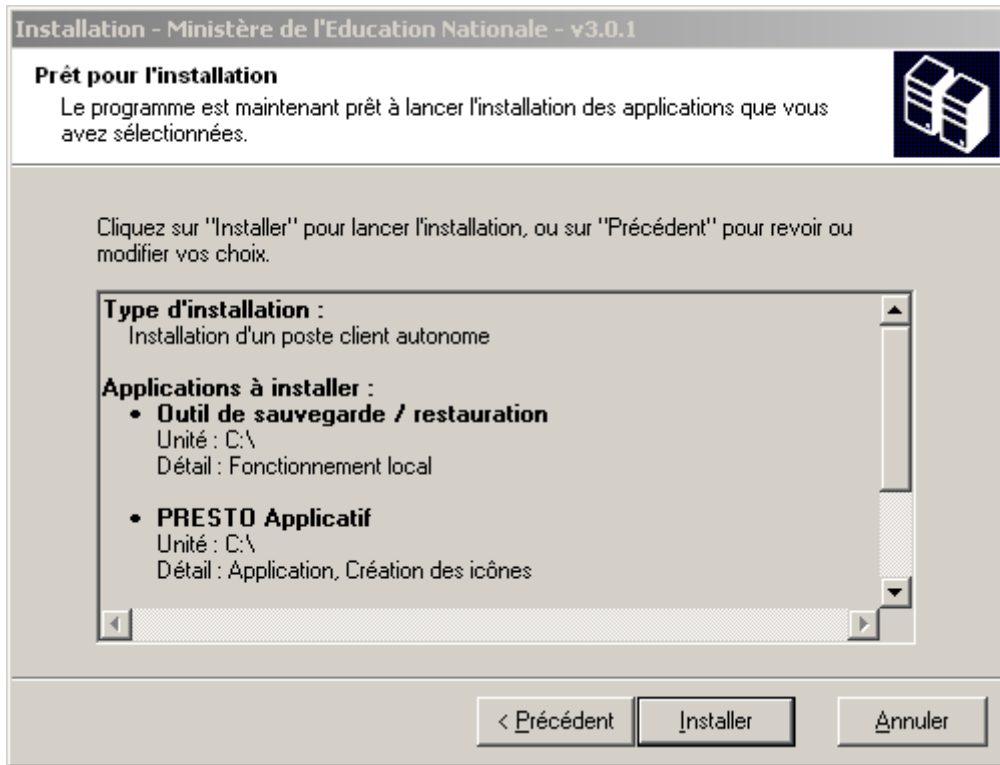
Installation - Ministère de l'Education Nationale - v3.0.1

Prêt pour l'installation
Le programme est maintenant prêt à lancer l'installation des applications que vous avez sélectionnées.

Cliquez sur "Installer" pour lancer l'installation, ou sur "Précédent" pour revoir ou modifier vos choix.

Type d'installation :
Installation d'un poste client autonome

Applications à installer :
• Outil de sauvegarde / restauration
Unité : C:\
Détail : Fonctionnement local

• PRESTO Applicatif
Unité : C:\
Détail : Application, Création des icônes

< Précédent
Installer
Annuler